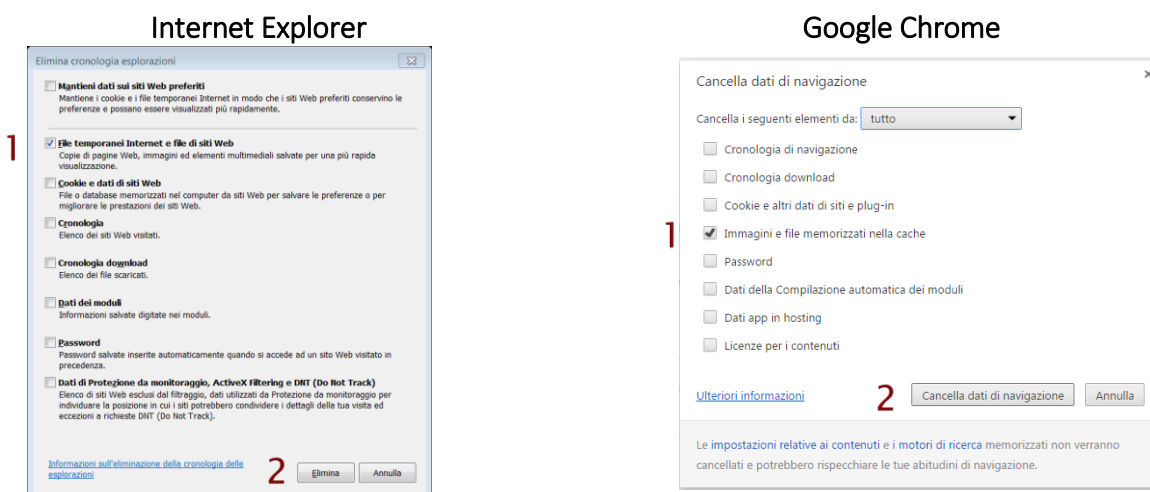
Internet Explorer

Elimina cronologia esplorazioni

Mantieni dati sui siti Web preferiti
Mantiene i cookie e i file temporanei Internet in modo che i siti Web preferiti conservino le preferenze e possano essere visualizzati più rapidamente.

1

File temporanei Internet e file di siti Web
Copie di pagine Web, immagini ed elementi multimediali salvate per una più rapida visualizzazione.

Cookie e dati di siti Web
File o database memorizzati nel computer da siti Web per salvare le preferenze o per migliorare le prestazioni dei siti Web.

Cronologia
Elenco dei siti Web visitati.

Cronologia download
Elenco dei file scaricati.

Dati dei moduli
Informazioni salvate digitate nei moduli.

Password
Password salvate inserite automaticamente quando si accede ad un sito Web visitato in precedenza.

Dati di Protezione da monitoraggio, ActiveX Filtering e DNT (Do Not Track)
Elenco di siti Web esclusi dal filtraggio, dati utilizzati da Protezione da monitoraggio per individuare la posizione in cui i siti potrebbero condividere i dettagli della tua visita ed eccezioni a richieste DNT (Do Not Track).

Informazioni sull'eliminazione della cronologia delle esplorazioni

2

Elimina

Annulla

Google Chrome

Cancella dati di navigazione

×

Cancella i seguenti elementi da: tutto

Cronologia di navigazione

Cronologia download

Cookie e altri dati di siti e plug-in

1

Immagini e file memorizzati nella cache

Password

Dati della Compilazione automatica dei moduli

Dati app in hosting

Licenze per i contenuti

Ulteriori informazioni

2

Cancella dati di navigazione

Annulla

Le impostazioni relative ai contenuti e i motori di ricerca memorizzati non verranno cancellati e potrebbero rispecchiare le tue abitudini di navigazione.